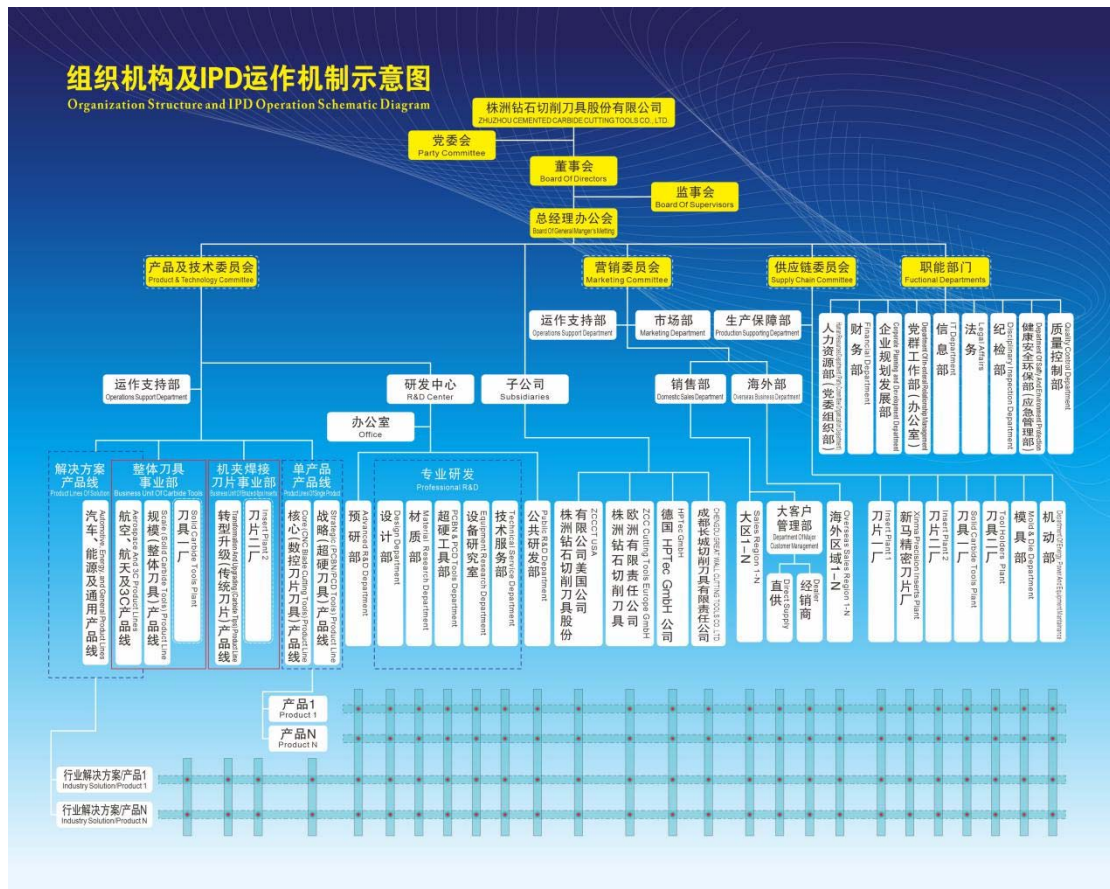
组织机构及IPD运作机制示意图
Organization Structure and IPD Operation Schematic Diagram

株洲钻石切削刀具股份有限公司
ZHUZHOU CEMENTED CARBIDE CUTTING TOOLS CO., LTD.

党委会
Party Committee

董事会
Board Of Directors

监事会
Board Of Supervisors

总经理办公会
Board Of General Manger's Metting

产品及技术委员会
Product & Technology Committee

营销委员会
Marketing Committee

供应链委员会
Supply Chain Committee

职能部门
Fuctional Departments

运作支持部
Operations Support Department

市场部
Marketing Department

生产保障部
Production Supporting Department

人力资源部（党委组织部）
财务部
Financial Department
企业规划发展部
Corporate Planning and Development Department
党群工作部（办公室）
信息部
IT Department
法务
Legal Affairs
纪检部
Disciplinary Inspection Department
健康安全环保部（应急管理部）
Department Of Safety And Environmental Protection
质量控制部
Quality Control Department

运作支持部
Operations Support Department

研发中心
R&D Center

子公司
Subsidiaries

销售部
Domestic Sales Department

海外部
Overseas Business Department

办公室
Office

解决方案产品线
Product Lines Of Solution

整体刀具事业部
Business Unit Of Carbide Tools

机夹焊接刀片事业部

单产品产品线
Product Lines Of Single Product

专业研发
Professional R&D

汽车、能源及通用产品线
Automotive, Energy, and General Product Lines

航空、航天及3C产品线
Aerospace And 3C Product Lines

规模（整体刀具）产品线
Scale (Solid Carbide Tools) Product Line

刀具一厂
Solid Carbide Tools Plant

转型升级（传统刀片）产品线

刀片二厂
Insert Plant 2

核心（数控刀片刀具）产品线
Core (CNC Blade Cutting Tools) Product Line

战略（超硬刀具）产品线
Strategic (Superhard Tools) Product Line

预研部
Advanced R&D Department

设计部
Design Department

材质部
Material Research Department

超硬工具部
PCBN & PCD Tools Department

设备研究室
Equipment Research Department

技术服务部
Technical Service Department

公共研发部
Public R&D Department

株洲钻石切削刀具股份有限公司美国公司
ZCCCT USA

株洲钻石切削刀具欧洲有限责任公司
ZCC Cutting Tools Europe GmbH

德国HPTec GmbH公司
HPTec GmbH

成都长城切削刀具有限责任公司
CHENGDU GREAT WALL CUTTING TOOLS CO., LTD

大区1~N
Sales Region 1~N

大客户管理部
Department Of Major Customer Management

直供
Direct Supply

经销商
Dealer

海外区域1~N
Overseas Sales Region 1~N

刀片一厂
Insert Plant 1

新马精密刀片厂
Xinma Precision Inserts Plant

刀片二厂
Insert Plant 2

刀具一厂
Solid Carbide Tools Plant

刀具二厂
Tool Holders Plant

模具部
Mold & Die Department

机动部
Department Of Energy Power And Equipment Maintenance

产品1
Product 1

产品N
Product N

行业解决方案/产品1
Industry Solution/Product 1

行业解决方案/产品N
Industry Solution/Product N